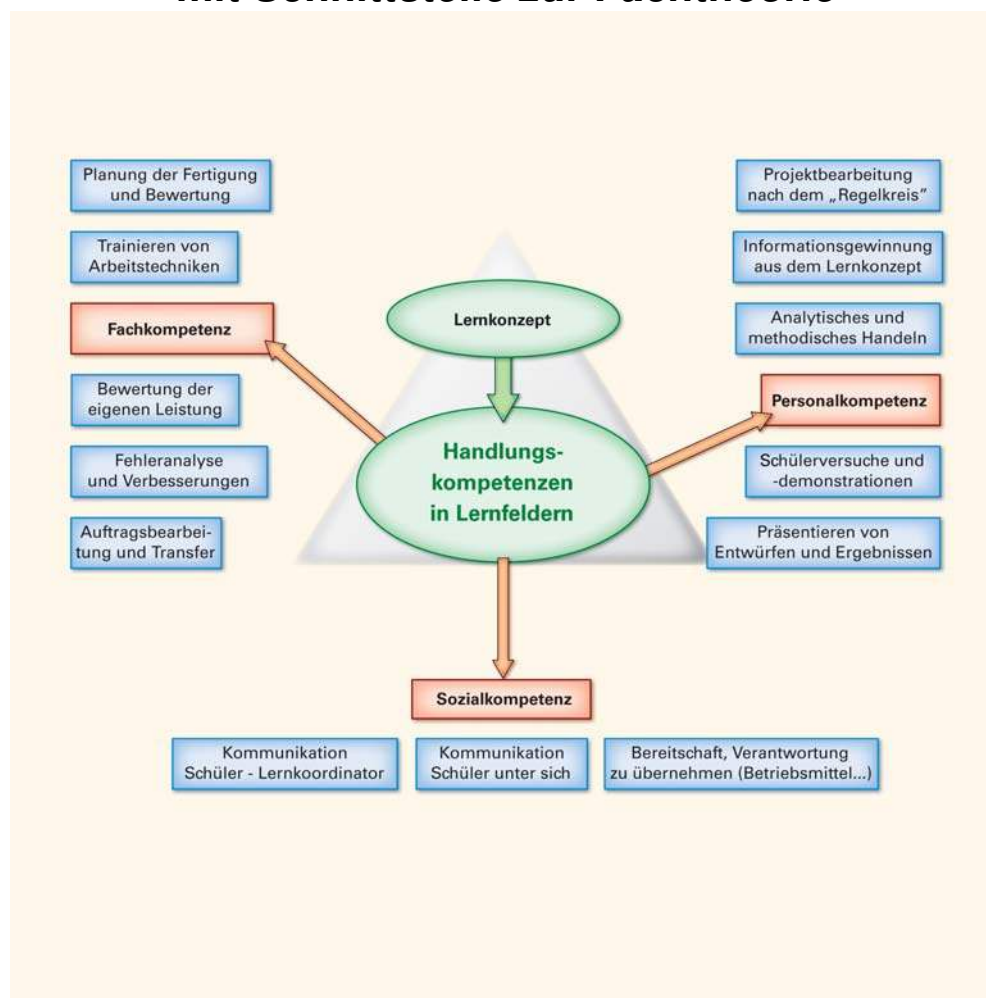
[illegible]

Planung der Fertigung und Bewertung

Trainieren von Arbeitstechniken

Fachkompetenz

Bewertung der eigenen Leistung

Fehleranalyse und Verbesserungen

Auftragsbearbeitung und Transfer

Lernkonzept

Handlungskompetenzen in Lernfeldern

Projektbearbeitung nach dem „Regelkreis"

Informationsgewinnung aus dem Lernkonzept

Analytisches und methodisches Handeln

Personalkompetenz

Schülerversuche und -demonstrationen

Präsentieren von Entwürfen und Ergebnissen

Sozialkompetenz

Kommunikation Schüler - Lernkoordinator

Kommunikation Schüler unter sich

Bereitschaft, Verantwortung zu übernehmen (Betriebsmittel...)